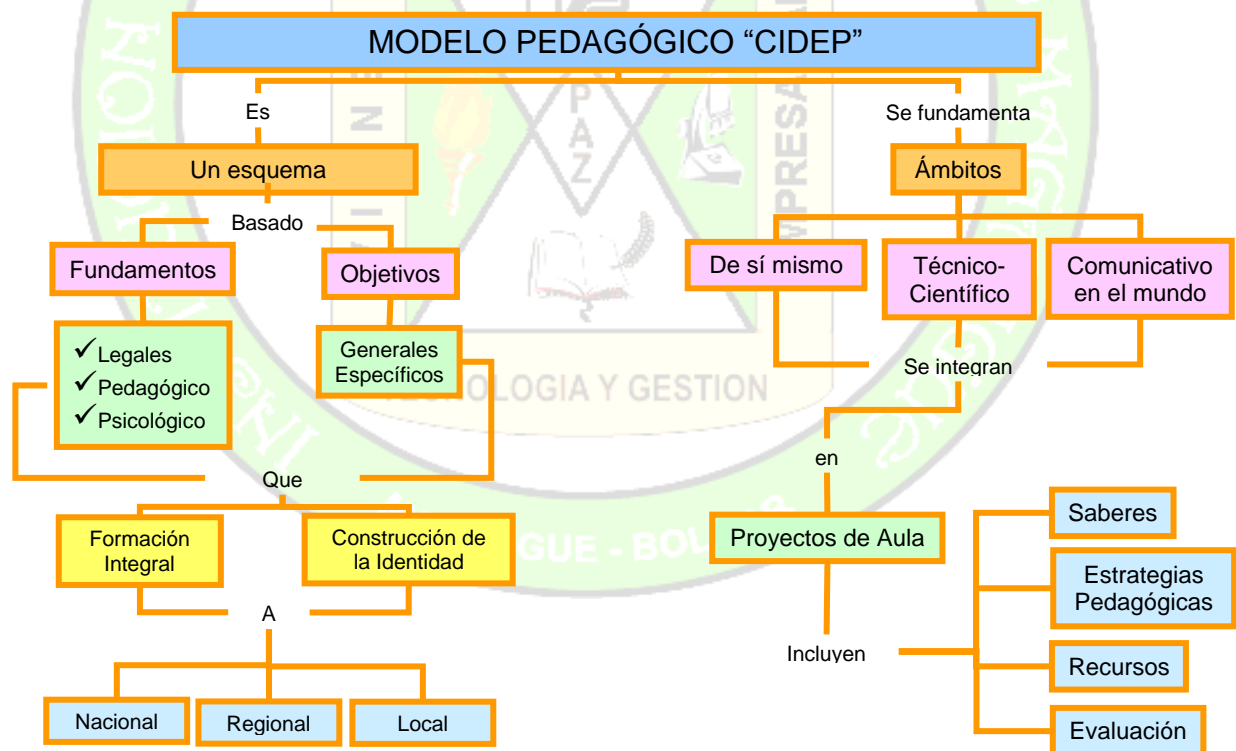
MODELO PEDAGÓGICO “CIDEP”

Es

Un esquema

Basado

Fundamentos

✓Legales
✓Pedagógico
✓Psicológico

Objetivos

Generales
Específicos

Que

Formación Integral

Construcción de la Identidad

A

Nacional

Regional

Local

Se fundamenta

Ámbitos

De sí mismo

Técnico-Científico

Comunicativo en el mundo

Se integran

en

Proyectos de Aula

Incluyen

Saberes

Estrategias Pedagógicas

Recursos

Evaluación

PAZ

EMPRESA

TECNOLOGIA Y GESTION

GUE - BO